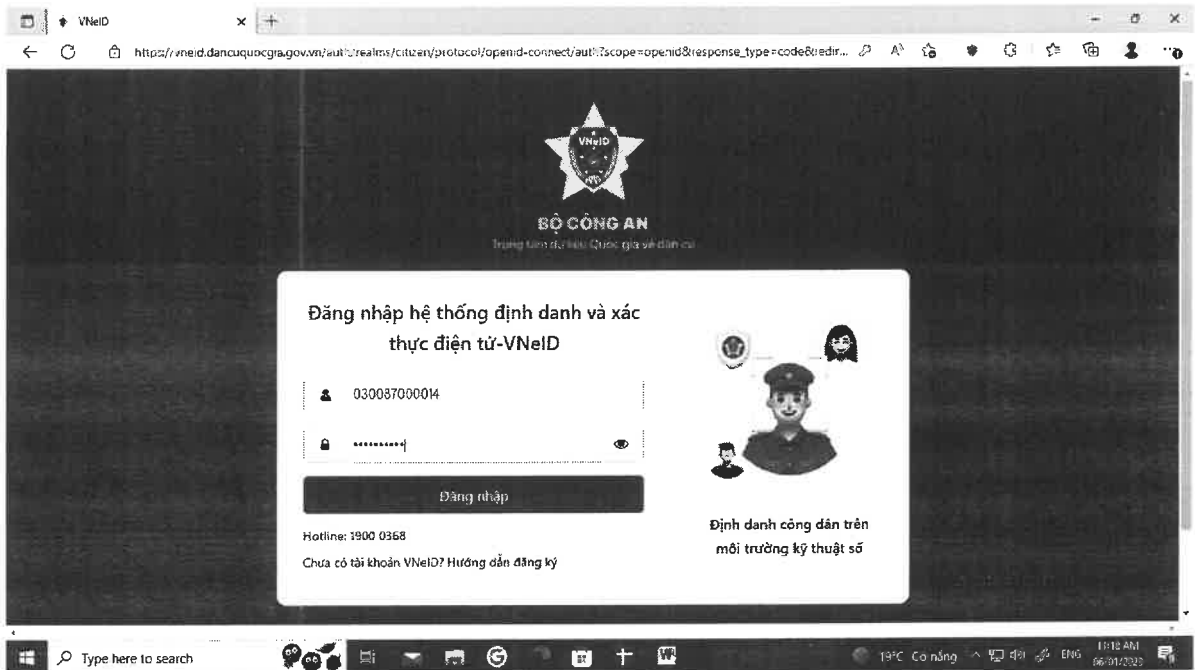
VNeID
https://vneid.dancuquocgia.gov.vn/auth/realms/citizen/protocol/openid-connect/auth?scope=openid&response_type=code&redir...

VNeID
BỘ CÔNG AN
Trung tâm dữ liệu Quốc gia về dân cư

Đăng nhập hệ thống định danh và xác thực điện tử-VNeID

030087000014

••••••••••

Đăng nhập

Hotline: 1900 0368

Chưa có tài khoản VNeID? Hướng dẫn đăng ký

Định danh công dân trên môi trường kỹ thuật số

Type here to search

19°C Có nắng ENG 11:12 AM 06/01/2023